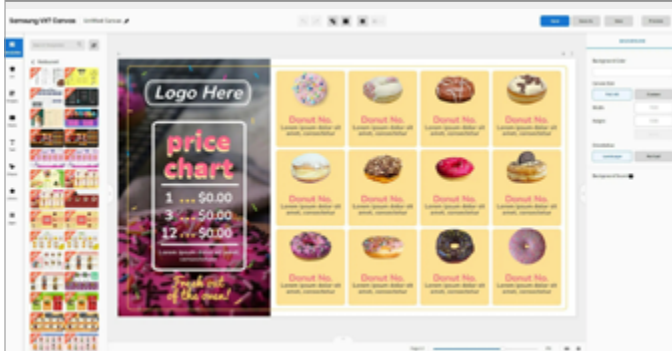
Samsung VXT Canvas   Untitled Canvas

Logo Here

price chart

1 ... $0.00
3 ... $0.00
12 ... $0.00

Fresh out of the oven!

Donut No.
Lorem ipsum dolor sit amet, consectetur

Donut No.
Lorem ipsum dolor sit amet, consectetur

Donut No.
Lorem ipsum dolor sit amet, consectetur

Donut No.
Lorem ipsum dolor sit amet, consectetur

Donut No.
Lorem ipsum dolor sit amet, consectetur

Donut No.
Lorem ipsum dolor sit amet, consectetur

Donut No.
Lorem ipsum dolor sit amet, consectetur

Donut No.
Lorem ipsum dolor sit amet, consectetur

Donut No.
Lorem ipsum dolor sit amet, consectetur

Donut No.
Lorem ipsum dolor sit amet, consectetur

Donut No.
Lorem ipsum dolor sit amet, consectetur

Donut No.
Lorem ipsum dolor sit amet, consectetur